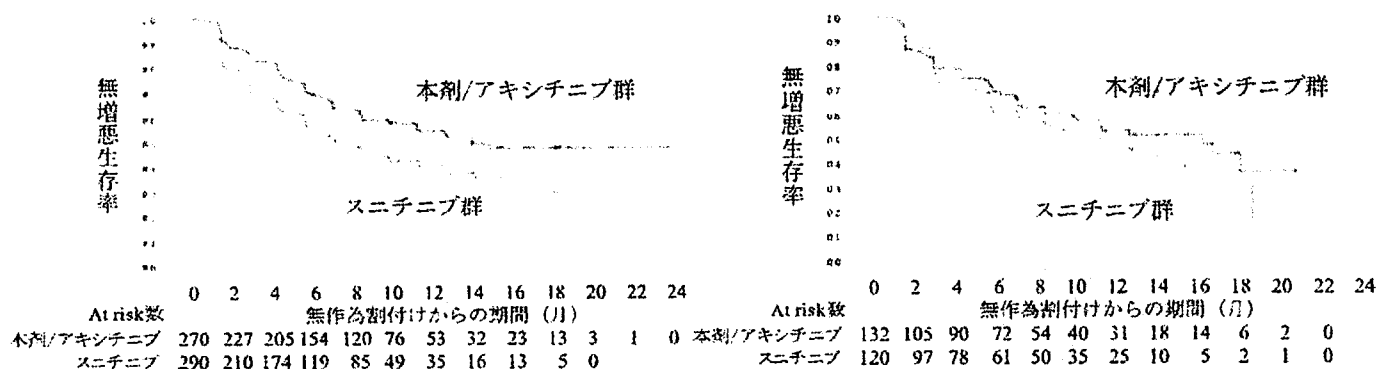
無増悪生存率

本剤/アキシチニブ群

スニチニブ群

0 2 4 6 8 10 12 14 16 18 20 22 24

At risk数 無作為割付けからの期間（月）

本剤/アキシチニブ 270 227 205 154 120 76 53 32 23 13 3 1 0

スニチニブ 290 210 174 119 85 49 35 16 13 5 0

1.0
0.9
0.8
0.7
0.6
0.5
0.4
0.3
0.2
0.1
0.0

無増悪生存率

本剤/アキシチニブ群

スニチニブ群

0 2 4 6 8 10 12 14 16 18 20 22 24

At risk数 無作為割付けからの期間（月）

本剤/アキシチニブ 132 105 90 72 54 40 31 18 14 6 2 0

スニチニブ 120 97 78 61 50 35 25 10 5 2 1 0